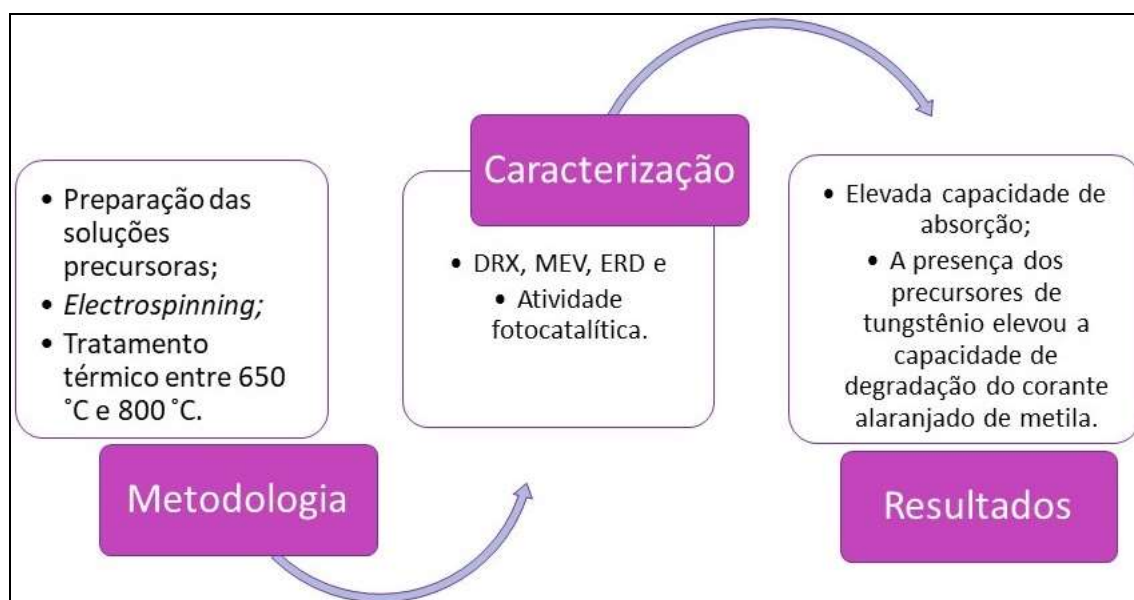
• Preparação das soluções precursoras;
• *Electrospinning;*
• Tratamento térmico entre 650 °C e 800 °C.

Metodologia

Caracterização

• DRX, MEV, ERD e
• Atividade fotocatalítica.

• Elevada capacidade de absorção;
• A presença dos precursores de tungstênio elevou a capacidade de degradação do corante alaranjado de metila.

Resultados